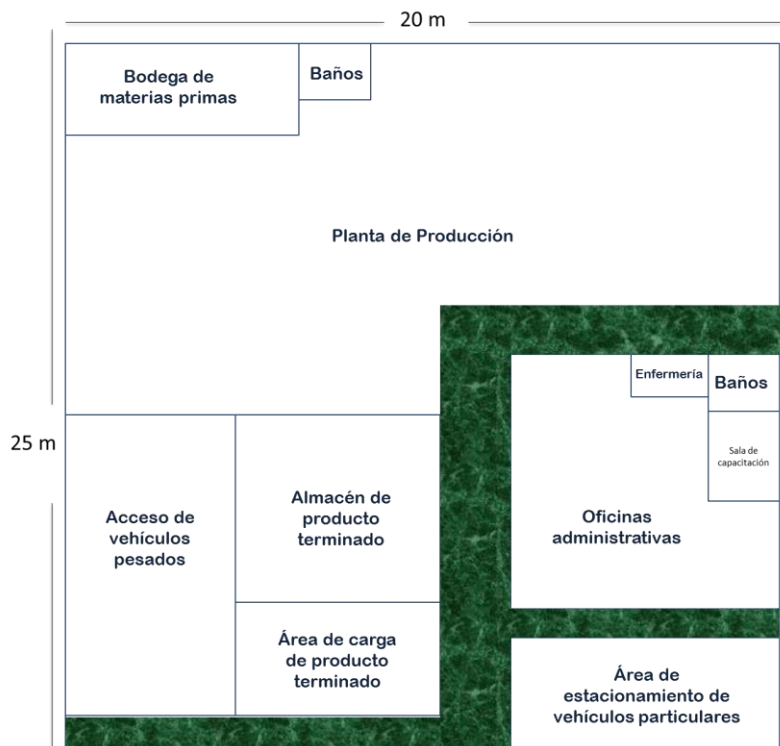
20 m

Bodega de materias primas

Baños

Planta de Producción

Enfermería

Baños

Sala de capacitación

25 m

Acceso de vehículos pesados

Almacén de producto terminado

Oficinas administrativas

Área de carga de producto terminado

Área de estacionamiento de vehículos particulares